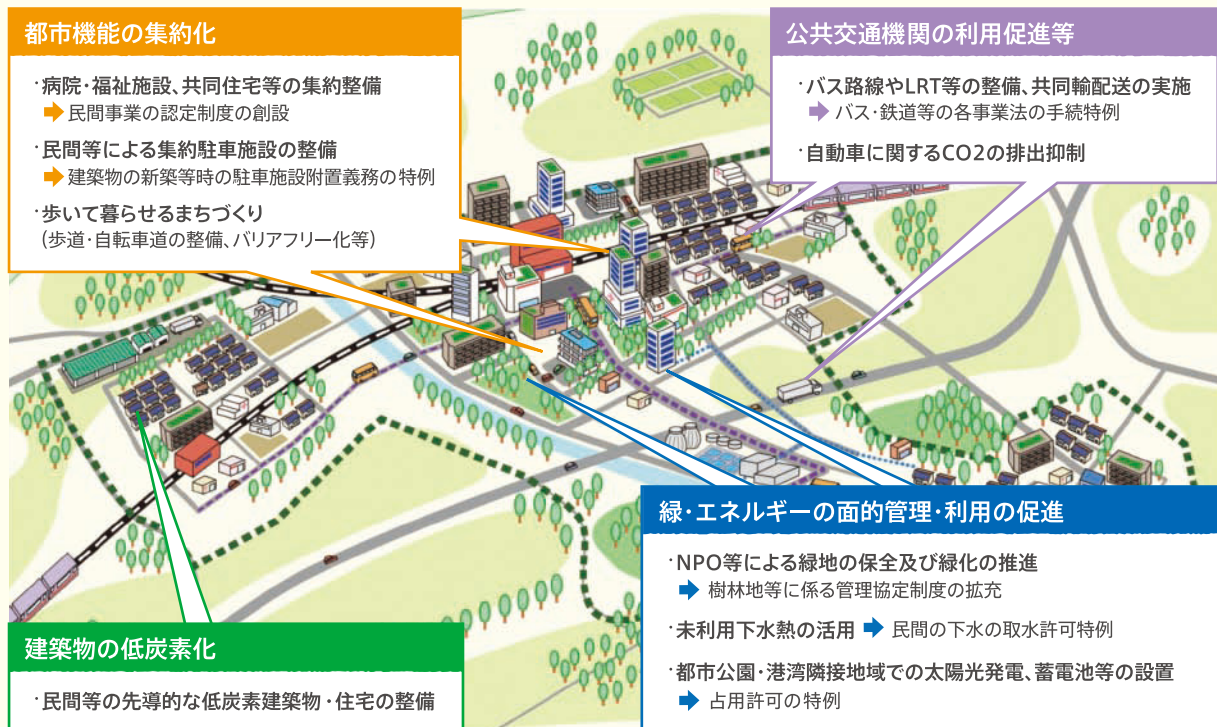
都市機能の集約化

・病院・福祉施設、共同住宅等の集約整備
➡ 民間事業の認定制度の創設

・民間等による集約駐車施設の整備
➡ 建築物の新築等時の駐車施設附置義務の特例

・歩いて暮らせるまちづくり
（歩道・自転車道の整備、バリアフリー化等）

公共交通機関の利用促進等

・バス路線やLRT等の整備、共同輸配送の実施
➡ バス・鉄道等の各事業法の手続特例

・自動車に関するCO2の排出抑制

緑・エネルギーの面的管理・利用の促進

・NPO等による緑地の保全及び緑化の推進
➡ 樹林地等に係る管理協定制度の拡充

・未利用下水熱の活用 ➡ 民間の下水の取水許可特例

・都市公園・港湾隣接地域での太陽光発電、蓄電池等の設置
➡ 占用許可の特例

建築物の低炭素化

・民間等の先導的な低炭素建築物・住宅の整備